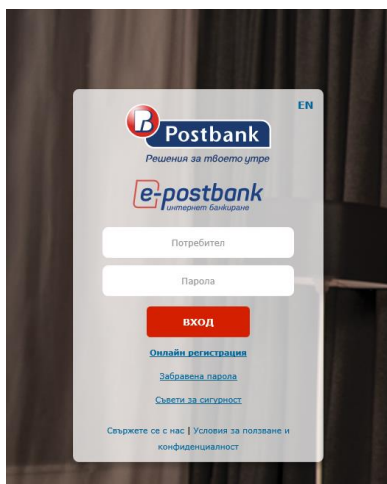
EN

Postbank
Решения за твоето утре

e-postbank
интернет банкиране

Потребител

Парола

ВХОД

Онлайн регистрация

Забравена парола

Съвети за сигурност

Свържете се с нас | Условия за ползване и конфиденциалност